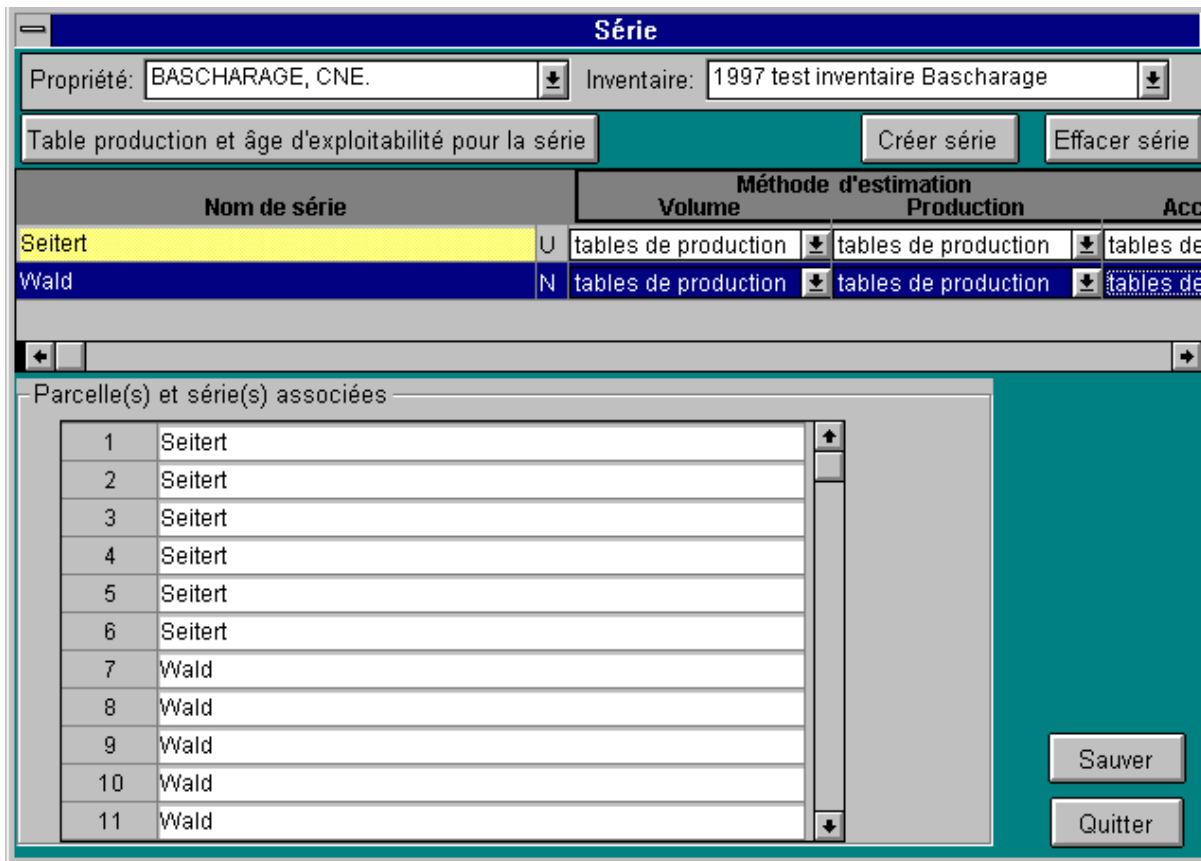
Série

Propriété: BASCHARAGE, CNE.

Inventaire: 1997 test inventaire Bascharage

Table production et âge d'exploitabilité pour la série

Créer série

Effacer série

| Nom de série | | Méthode d'estimation Volume | Production | Acc |
|---|---|---|---|---|
| Seitert | U | tables de production | tables de production | tables de |
| Wald | N | tables de production | tables de production | tables de |

Parcelle(s) et série(s) associées

| | |
|---|---|
| 1 | Seitert |
| 2 | Seitert |
| 3 | Seitert |
| 4 | Seitert |
| 5 | Seitert |
| 6 | Seitert |
| 7 | Wald |
| 8 | Wald |
| 9 | Wald |
| 10 | Wald |
| 11 | Wald |

Sauver

Quitter